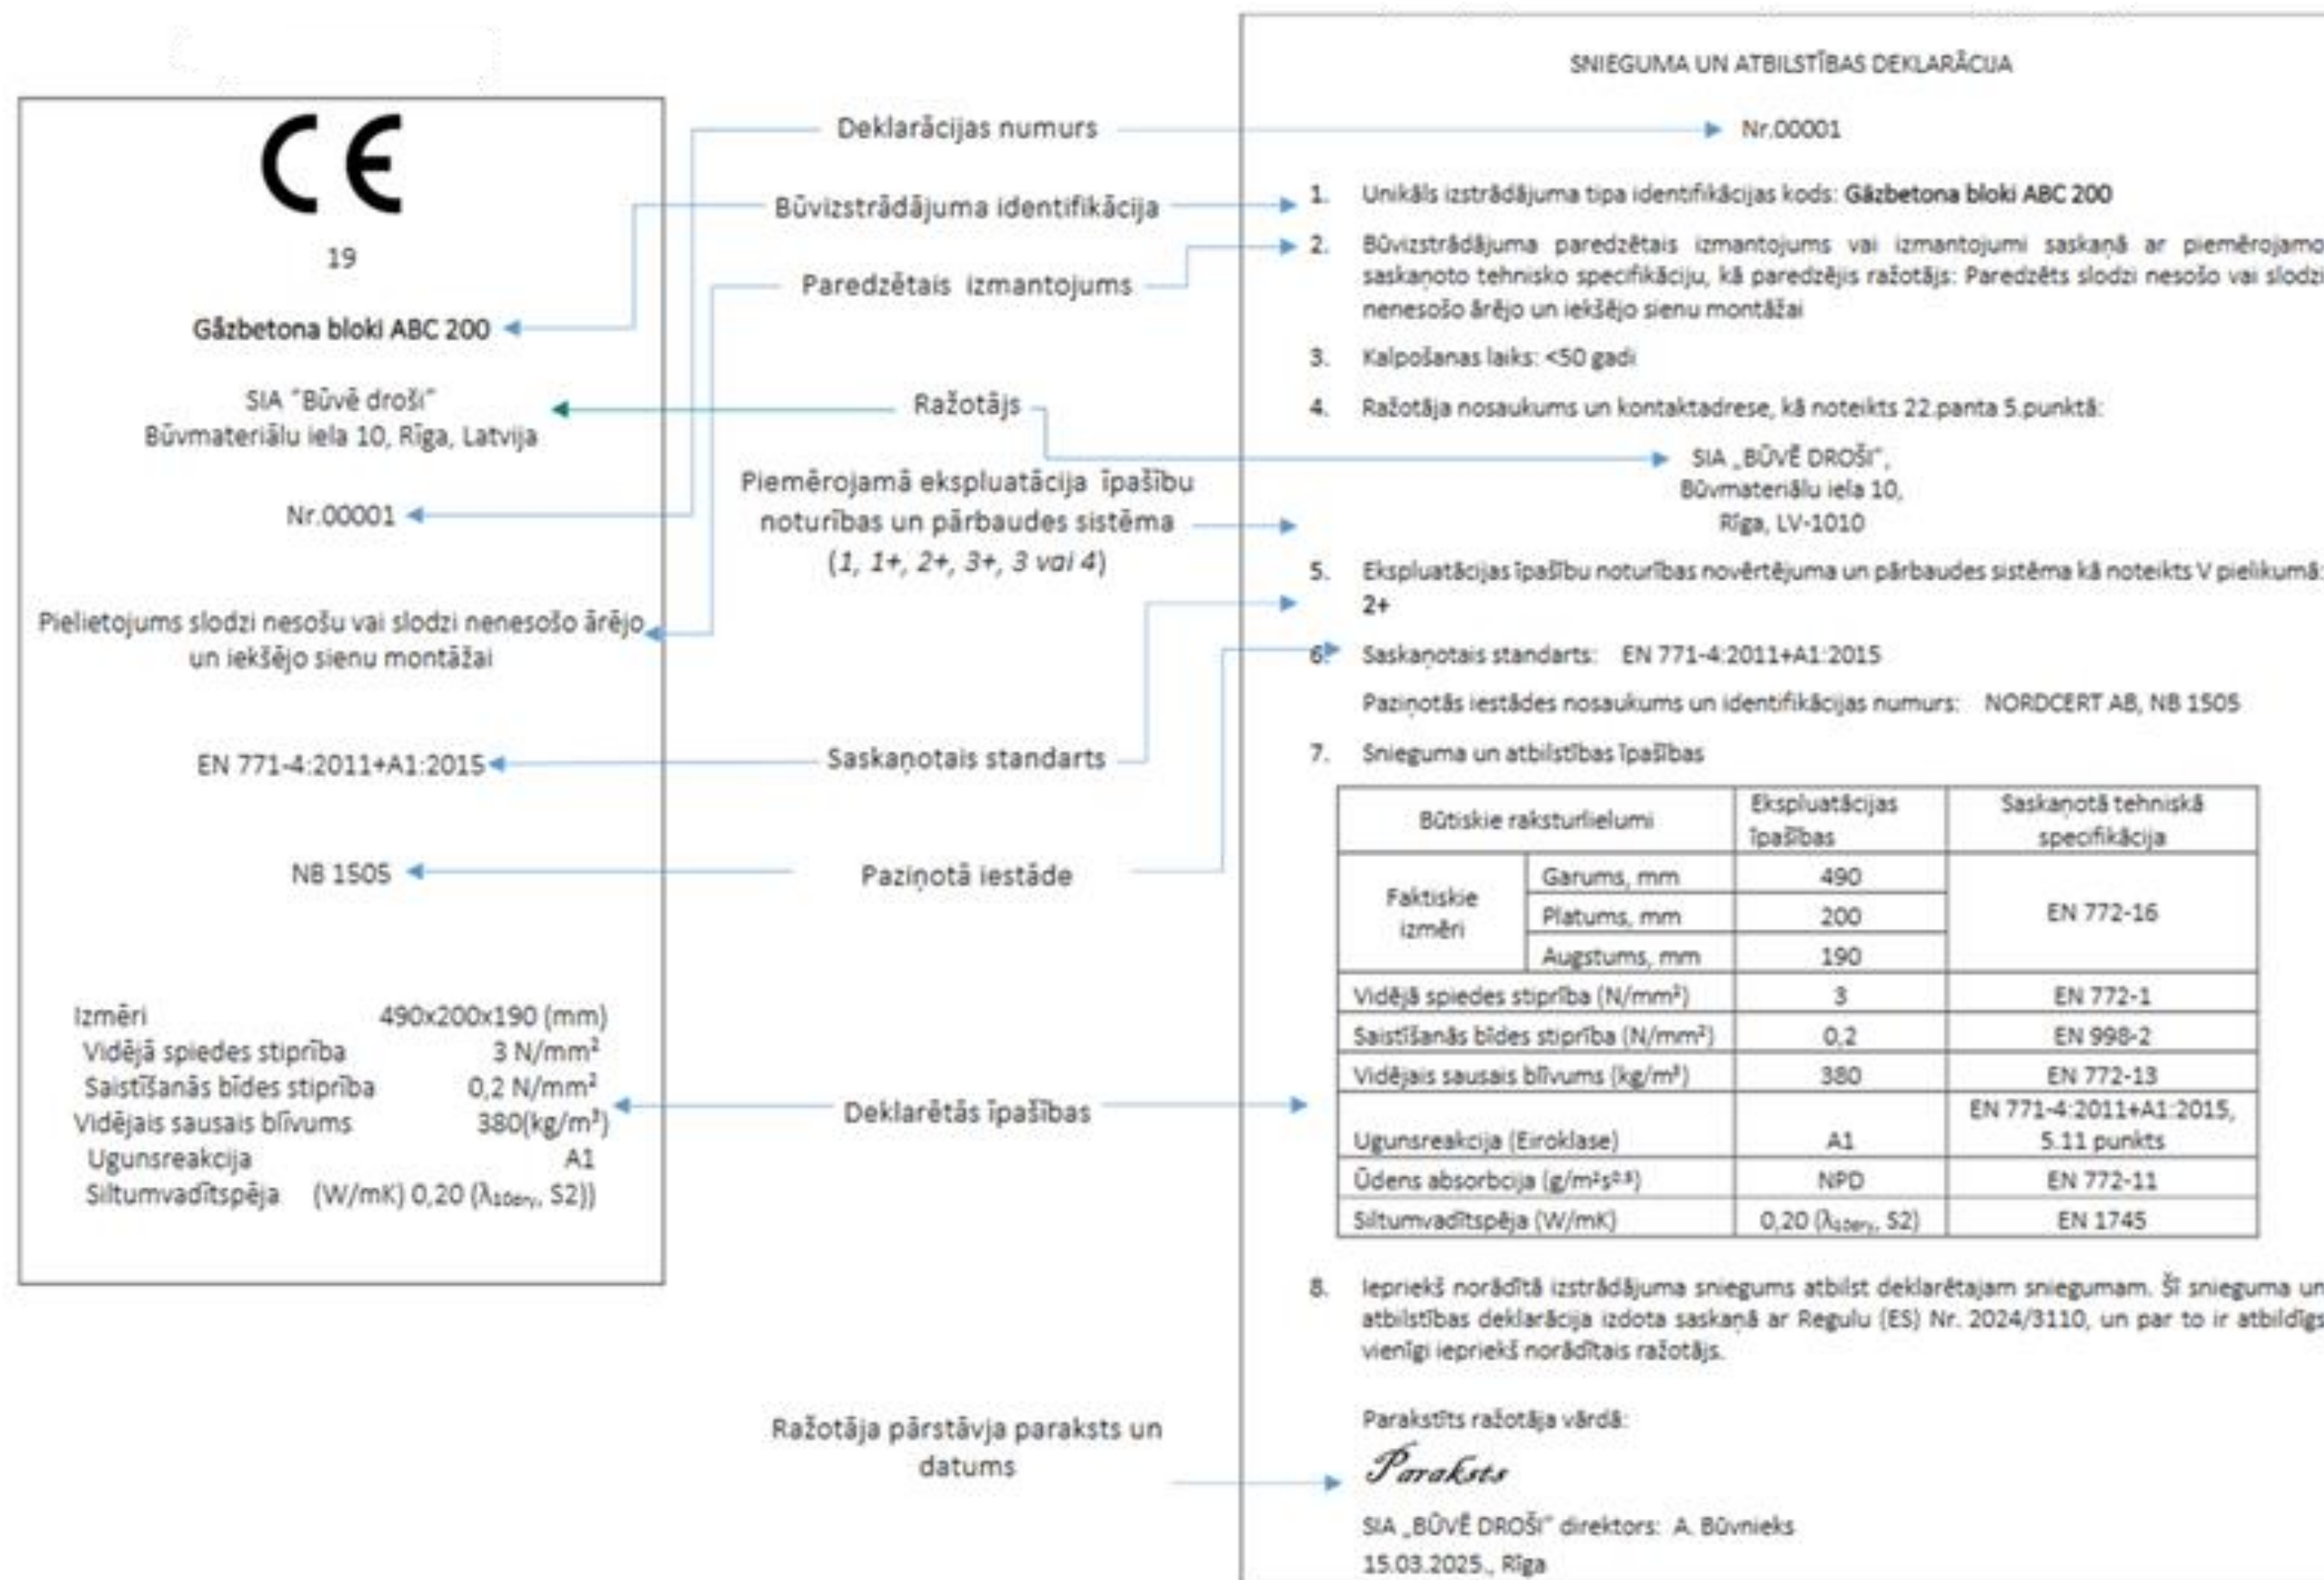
CE

19

Gāzbetona bloki ABC 200

SIA "Būvē droši"
Būvmateriālu iela 10, Rīga, Latvija

Nr.00001

Pielietojums slodzi nesošu vai slodzi nenesošo ārējo un iekšējo sienu montāžai

EN 771-4:2011+A1:2015

NB 1505

Izmēri 490x200x190 (mm)
Vidējā spiedes stiprība 3 N/mm$^2$
Saistīšanās bīdes stiprība 0,2 N/mm$^2$
Vidējais sausais blīvums 380(kg/m$^3$)
Ugunsreakcija A1
Siltumvadītspēja (W/mK) 0,20 ($\lambda_{10dry}$, S2))

Deklarācijas numurs

Būvizstrādājuma identifikācija

Paredzētais izmantojums

Ražotājs

Piemērojamā ekspluatācija īpašību noturības un pārbaudes sistēma (1, 1+, 2+, 3+, 3 vai 4)

Saskaņotais standarts

Paziņotā iestāde

Deklarētās īpašības

Ražotāja pārstāvja paraksts un datums

SNIEGUMA UN ATBILSTĪBAS DEKLARĀCIJA

Nr.00001

1. Unikāls izstrādājuma tipa identifikācijas kods: Gāzbetona bloki ABC 200

2. Būvizstrādājuma paredzētais izmantojums vai izmantojumi saskaņā ar piemērojamo saskaņoto tehnisko specifikāciju, kā paredzējis ražotājs: Paredzēts slodzi nesošo vai slodzi nenesošo ārējo un iekšējo sienu montāžai

3. Kalpošanas laiks: <50 gadi

4. Ražotāja nosaukums un kontaktadrese, kā noteikts 22.panta 5.punktā:

SIA „BŪVĒ DROŠI",
Būvmateriālu iela 10,
Rīga, LV-1010

5. Ekspluatācijas īpašību noturības novērtējuma un pārbaudes sistēma kā noteikts V pielikumā: 2+

6. Saskaņotais standarts: EN 771-4:2011+A1:2015

Paziņotās iestādes nosaukums un identifikācijas numurs: NORDCERT AB, NB 1505

7. Snieguma un atbilstības īpašības

| Būtiskie raksturlielumi | | Ekspluatācijas īpašības | Saskaņotā tehniskā specifikācija |
|---|---|---|---|
| Faktiskie izmēri | Garums, mm | 490 | EN 772-16 |
| | Platums, mm | 200 | |
| | Augstums, mm | 190 | |
| Vidējā spiedes stiprība (N/mm$^2$) | | 3 | EN 772-1 |
| Saistīšanās bīdes stiprība (N/mm$^2$) | | 0,2 | EN 998-2 |
| Vidējais sausais blīvums (kg/m$^3$) | | 380 | EN 772-13 |
| Ugunsreakcija (Eiroklase) | | A1 | EN 771-4:2011+A1:2015, 5.11 punkts |
| Ūdens absorbcija (g/m$^2$s$^{0,5}$) | | NPD | EN 772-11 |
| Siltumvadītspēja (W/mK) | | 0,20 ($\lambda_{10dry}$, S2) | EN 1745 |

8. Iepriekš norādītā izstrādājuma sniegums atbilst deklarētajam sniegumam. Šī snieguma un atbilstības deklarācija izdota saskaņā ar Regulu (ES) Nr. 2024/3110, un par to ir atbildīgs vienīgi iepriekš norādītais ražotājs.

Parakstīts ražotāja vārdā:

Paraksts

SIA „BŪVĒ DROŠI" direktors: A. Būvnieks
15.03.2025., Rīga